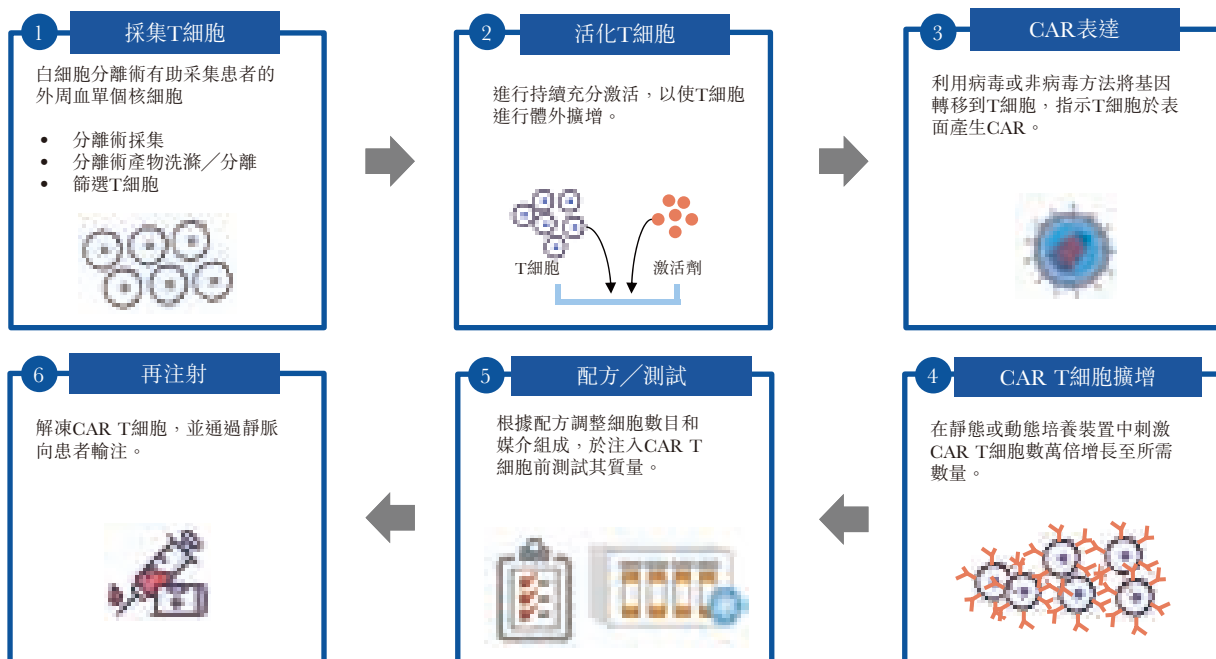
1 採集T細胞

白細胞分離術有助采集患者的外周血單個核細胞

• 分離術採集
• 分離術產物洗滌／分離
• 篩選T細胞

2 活化T細胞

進行持續充分激活，以使T細胞進行體外擴增。

T細胞

激活劑

3 CAR表達

利用病毒或非病毒方法將基因轉移到T細胞，指示T細胞於表面產生CAR。

6 再注射

解凍CAR T細胞，並通過靜脈向患者輸注。

5 配方／測試

根據配方調整細胞數目和媒介組成，於注入CAR T細胞前測試其質量。

4 CAR T細胞擴增

在靜態或動態培養裝置中刺激CAR T細胞數萬倍增長至所需數量。